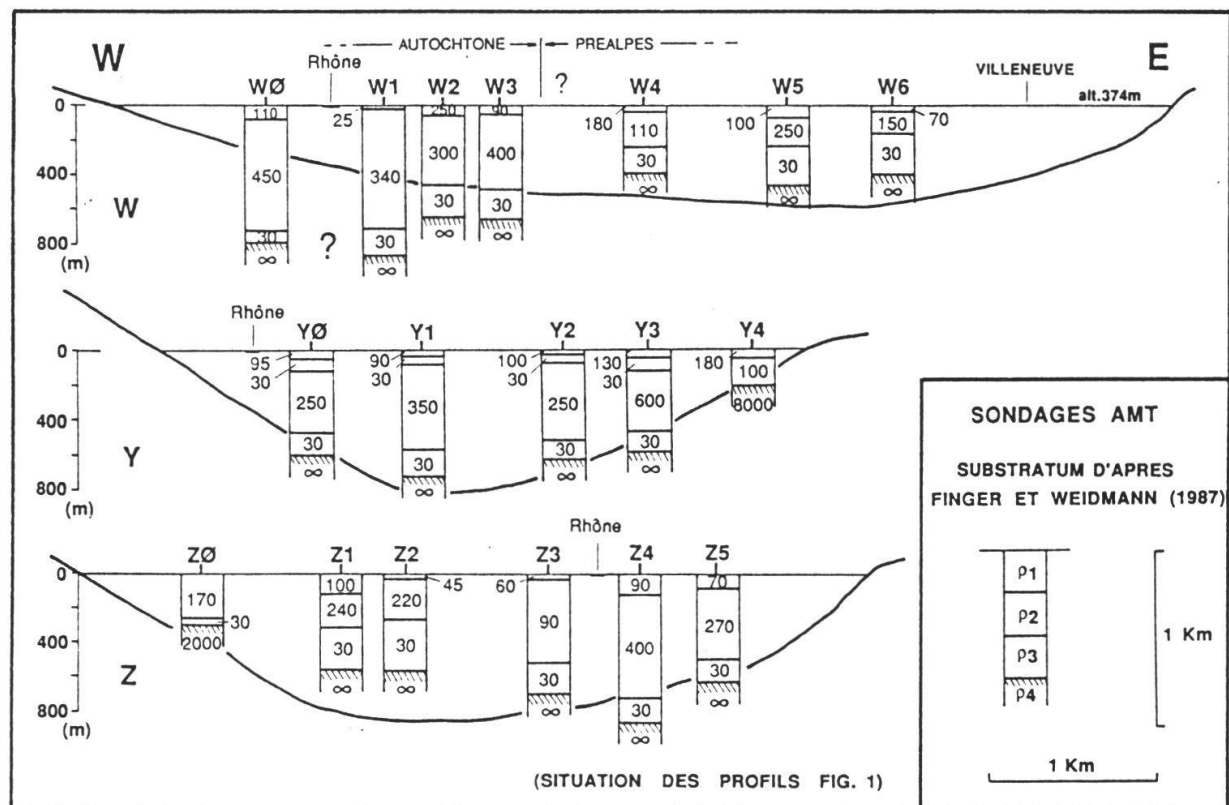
W

AUTOCHTONE

PREALPES

E

Rhône

?

VILLENEUVE

WØ W1 W2 W3 W4 W5 W6

alt.374m

0

400

800

(m)

W

110

450

30

∞

25

340

30

∞

250

300

30

∞

90

400

30

∞

180

110

30

∞

100

250

30

∞

150

70

30

∞

?

Rhône

YØ Y1 Y2 Y3 Y4

0

400

800

(m)

Y

95

30

250

30

∞

90

30

350

30

∞

100

30

250

30

∞

130

30

600

30

∞

180

100

8000

SONDAGES AMT

SUBSTRATUM D'APRES FINGER ET WEIDMANN (1987)

$\rho_1$

$\rho_2$

$\rho_3$

$\rho_4$

1 Km

1 Km

Rhône

ZØ Z1 Z2 Z3 Z4 Z5

0

400

800

(m)

Z

170

30

2000

100

240

30

∞

220

45

30

∞

60

90

30

∞

90

400

30

∞

70

270

30

∞

(SITUATION DES PROFILS FIG. 1)